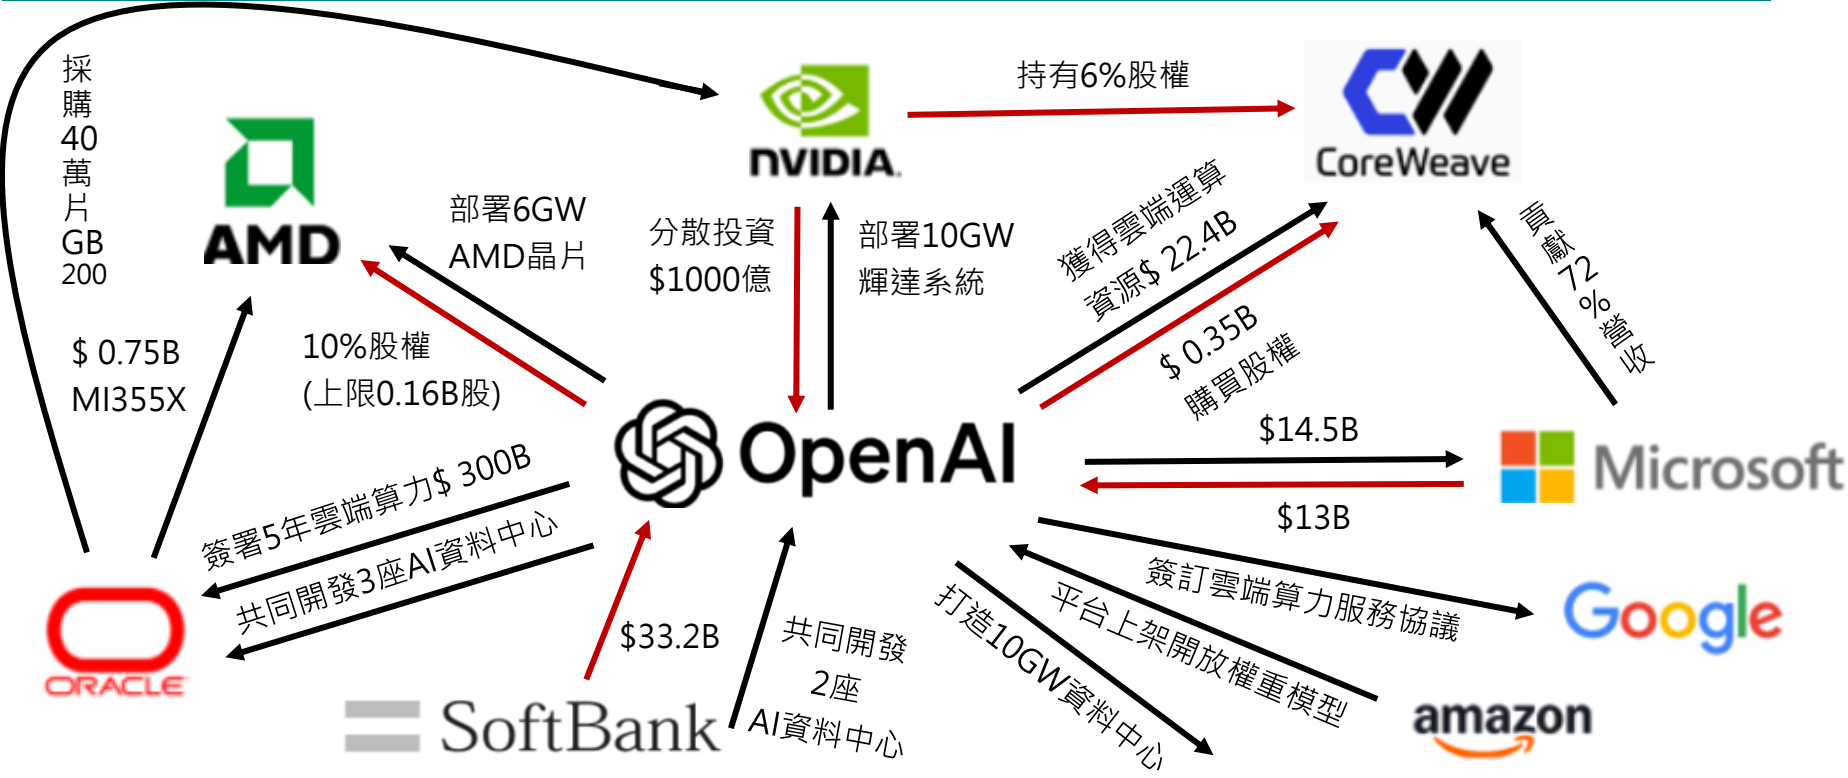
採購40萬片GB200

AMD

部署6GW AMD晶片

10%股權 (上限0.16B股)

$ 0.75B MI355X

NVIDIA

持有6%股權

CoreWeave

分散投資 $1000億

部署10GW 輝達系統

獲得雲端運算資源$ 22.4B

$ 0.35B 購買股權

貢獻72%營收

OpenAI

$14.5B

$13B

Microsoft

簽署5年雲端算力$ 300B

共同開發3座AI資料中心

ORACLE

$33.2B

共同開發2座AI資料中心

SoftBank

打造10GW資料中心

平台上架開放權重模型

簽訂雲端算力服務協議

Google

amazon